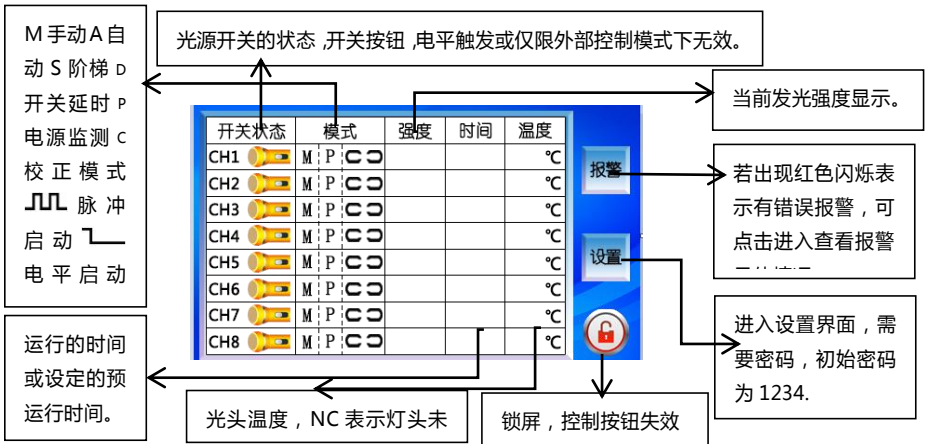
M 手动 A 自动 S 阶梯 D 开关延时 P 电源监测 C 校正模式 ⎍⎍ 脉冲启动 ⎿ 电平启动

光源开关的状态，开关按钮，电平触发或仅限外部控制模式下无效。

当前发光强度显示。

| 开关状态 | 模式 | 强度 | 时间 | 温度 |
|---|---|---|---|---|
| CH1 | M P | | | ℃ |
| CH2 | M P | | | ℃ |
| CH3 | M P | | | ℃ |
| CH4 | M P | | | ℃ |
| CH5 | M P | | | ℃ |
| CH6 | M P | | | ℃ |
| CH7 | M P | | | ℃ |
| CH8 | M P | | | ℃ |

报警

若出现红色闪烁表示有错误报警，可点击进入查看报警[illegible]

设置

进入设置界面，需要密码，初始密码为 1234.

运行的时间或设定的预运行时间。

光头温度，NC 表示灯头未

锁屏，控制按钮失效